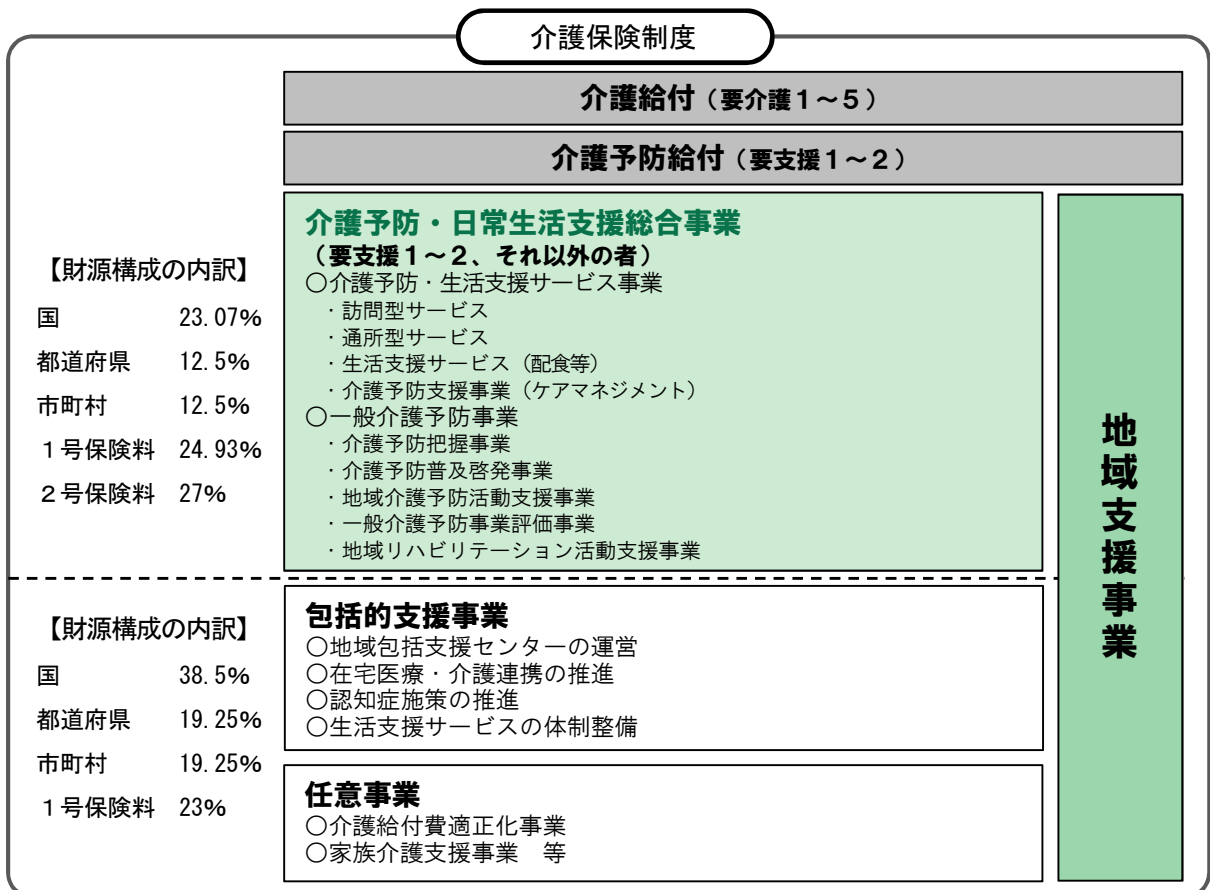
介護保険制度

介護給付（要介護１～５）

介護予防給付（要支援１～２）

【財源構成の内訳】

| 国 | 23.07% |
|---|---|
| 都道府県 | 12.5% |
| 市町村 | 12.5% |
| １号保険料 | 24.93% |
| ２号保険料 | 27% |

介護予防・日常生活支援総合事業
（要支援１～２、それ以外の者）
○介護予防・生活支援サービス事業
・訪問型サービス
・通所型サービス
・生活支援サービス（配食等）
・介護予防支援事業（ケアマネジメント）
○一般介護予防事業
・介護予防把握事業
・介護予防普及啓発事業
・地域介護予防活動支援事業
・一般介護予防事業評価事業
・地域リハビリテーション活動支援事業

地域支援事業

【財源構成の内訳】

| 国 | 38.5% |
|---|---|
| 都道府県 | 19.25% |
| 市町村 | 19.25% |
| １号保険料 | 23% |

包括的支援事業
○地域包括支援センターの運営
○在宅医療・介護連携の推進
○認知症施策の推進
○生活支援サービスの体制整備

任意事業
○介護給付費適正化事業
○家族介護支援事業　等